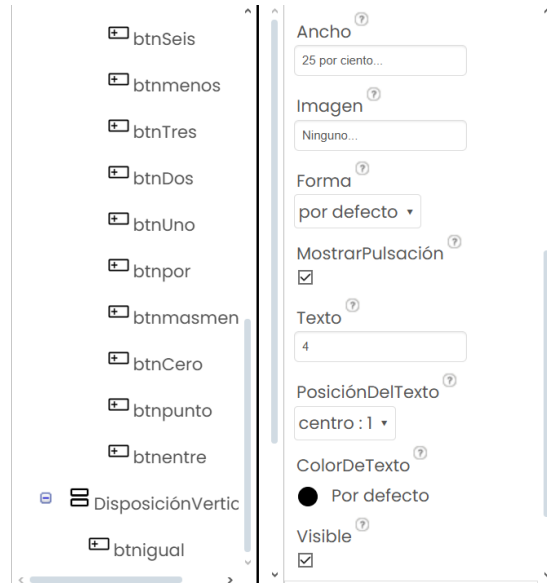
btnSeis
btnmenos
btnTres
btnDos
btnUno
btnpor
btnmasmen
btnCero
btnpunto
btnentre
DisposiciónVertic
btnigual

Ancho ?
25 por ciento...
Imagen ?
Ninguno...
Forma ?
por defecto ▾
MostrarPulsación ?
☑
Texto ?
4
PosiciónDelTexto ?
centro : 1 ▾
ColorDeTexto ?
Por defecto
Visible ?
☑